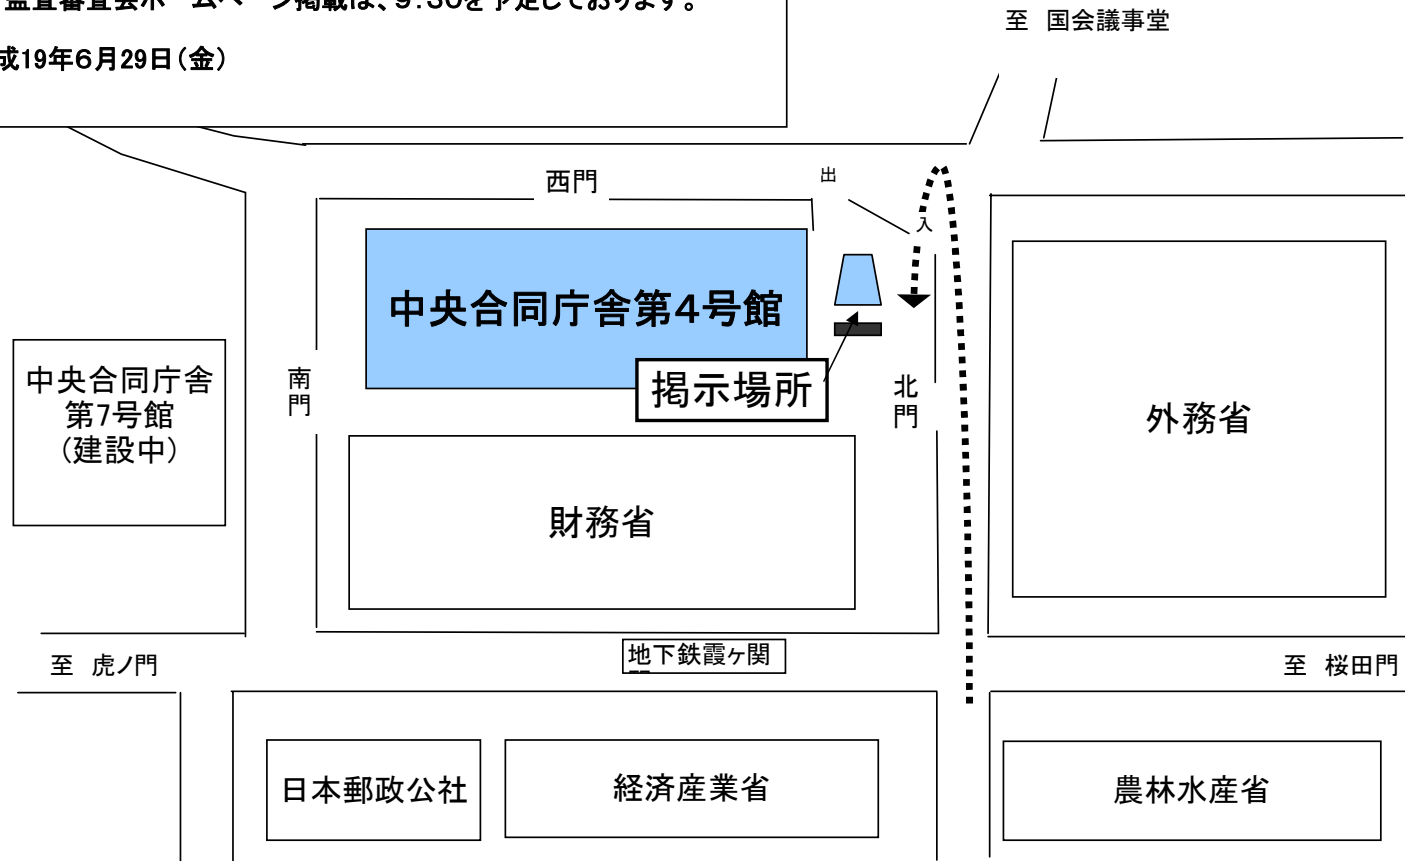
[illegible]監査審査会ホームページ掲載は、9:30を予定しております。

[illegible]成19年6月29日（金）

至　国会議事堂

西門

出

入

中央合同庁舎第4号館

掲示場所

中央合同庁舎第7号館（建設中）

南門

北門

外務省

財務省

至　虎ノ門

地下鉄霞ヶ関

至　桜田門

日本郵政公社

経済産業省

農林水産省